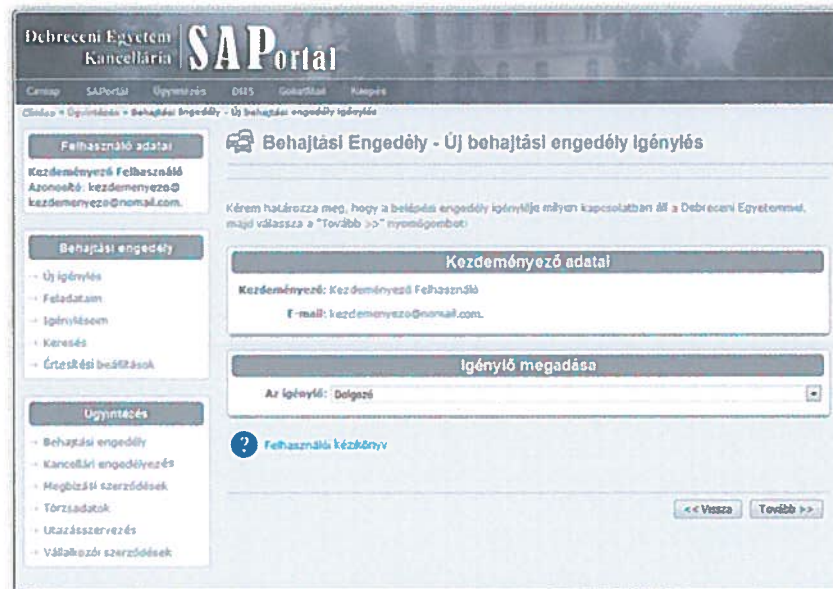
Debreceni Egyetem Kancellária SAPortal

Címlap SAPortál Ügyintézés DHS Gokaitlan Képek

Címlap » Ügyintézés » Behajtási Engedély » Új behajtási engedély igénylés

Felhasználó adatai

Kezdeményező Felhasználó
Azonosító: kezdemenyezo@
kezdemenyezo@nomail.com.

Behajtási engedély

Új igénylés
Feladataim
Igényléseim
Keresés
Értesítési beállítások

Ügyintézés

Behajtási engedély
Kancellári engedélyezés
Megbízási szerződések
Törzsadatok
Utazásszervezés
Vállalkozói szerződések

Behajtási Engedély - Új behajtási engedély igénylés

Kérem határozza meg, hogy a belépési engedély igénylője milyen kapcsolatban áll a Debreceni Egyetemmel, majd válassza a "Tovább >>" nyomógombot!

Kezdeményező adatai

Kezdeményező: Kezdeményező Felhasználó

E-mail: kezdemenyezo@nomail.com.

Igénylő megadása

Az igénylő: Dolgozó

Felhasználói kézikönyv

<< Vissza Tovább >>